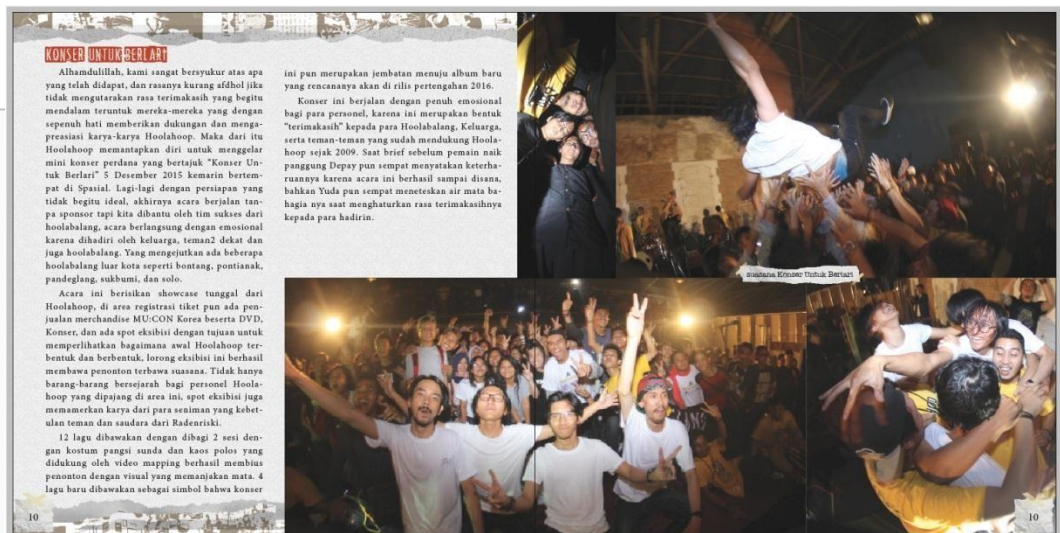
KONSER UNTUK BERLARI

Alhamdulillah, kami sangat bersyukur atas apa yang telah didapat, dan rasanya kurang afdhol jika tidak mengutarakan rasa terimakasih yang begitu mendalam teruntuk mereka-mereka yang dengan sepenuh hati memberikan dukungan dan mengapreasiasi karya-karya Hoolahoop. Maka dari itu Hoolahoop memantapkan diri untuk menggelar mini konser perdana yang bertajuk "Konser Untuk Berlari" 5 Desember 2015 kemarin bertempat di Spasial. Lagi-lagi dengan persiapan yang tidak begitu ideal, akhirnya acara berjalan tanpa sponsor tapi kita dibantu oleh tim sukses dari hoolabalang, acara berlangsung dengan emosional karena dihadiri oleh keluarga, teman2 dekat dan juga hoolabalang. Yang mengejutkan ada beberapa hoolabalang luar kota seperti bontang, pontianak, pandeglang, sukbumi, dan solo.

Acara ini berisikan showcase tunggal dari Hoolahoop, di area registrasi tiket pun ada penjualan merchandise MU:CON Korea beserta DVD, Konser, dan ada spot eksibisi dengan tujuan untuk memperlihatkan bagaimana awal Hoolahoop terbentuk dan berbentuk, lorong eksibisi ini berhasil membawa penonton terbawa suasana. Tidak hanya barang-barang bersejarah bagi personel Hoolahoop yang dipajang di area ini, spot eksibisi juga memamerkan karya dari para seniman yang kebetulan teman dan saudara dari Radenriski.

12 lagu dibawakan dengan dibagi 2 sesi dengan kostum pangsi sunda dan kaos polos yang didukung oleh video mapping berhasil membius penonton dengan visual yang memanjakan mata. 4 lagu baru dibawakan sebagai simbol bahwa konser

ini pun merupakan jembatan menuju album baru yang rencananya akan di rilis pertengahan 2016.

Konser ini berjalan dengan penuh emosional bagi para personel, karena ini merupakan bentuk "terimakasih" kepada para Hoolabalang, Keluarga, serta teman-teman yang sudah mendukung Hoolahoop sejak 2009. Saat brief sebelum pemain naik panggung Depay pun sempat menyatakan keterharuannya karena acara ini berhasil sampai disana, bahkan Yuda pun sempat meneteskan air mata bahagia nya saat menghaturkan rasa terimakasihnya kepada para hadirin.

suasana Konser Untuk Berlari

10

10